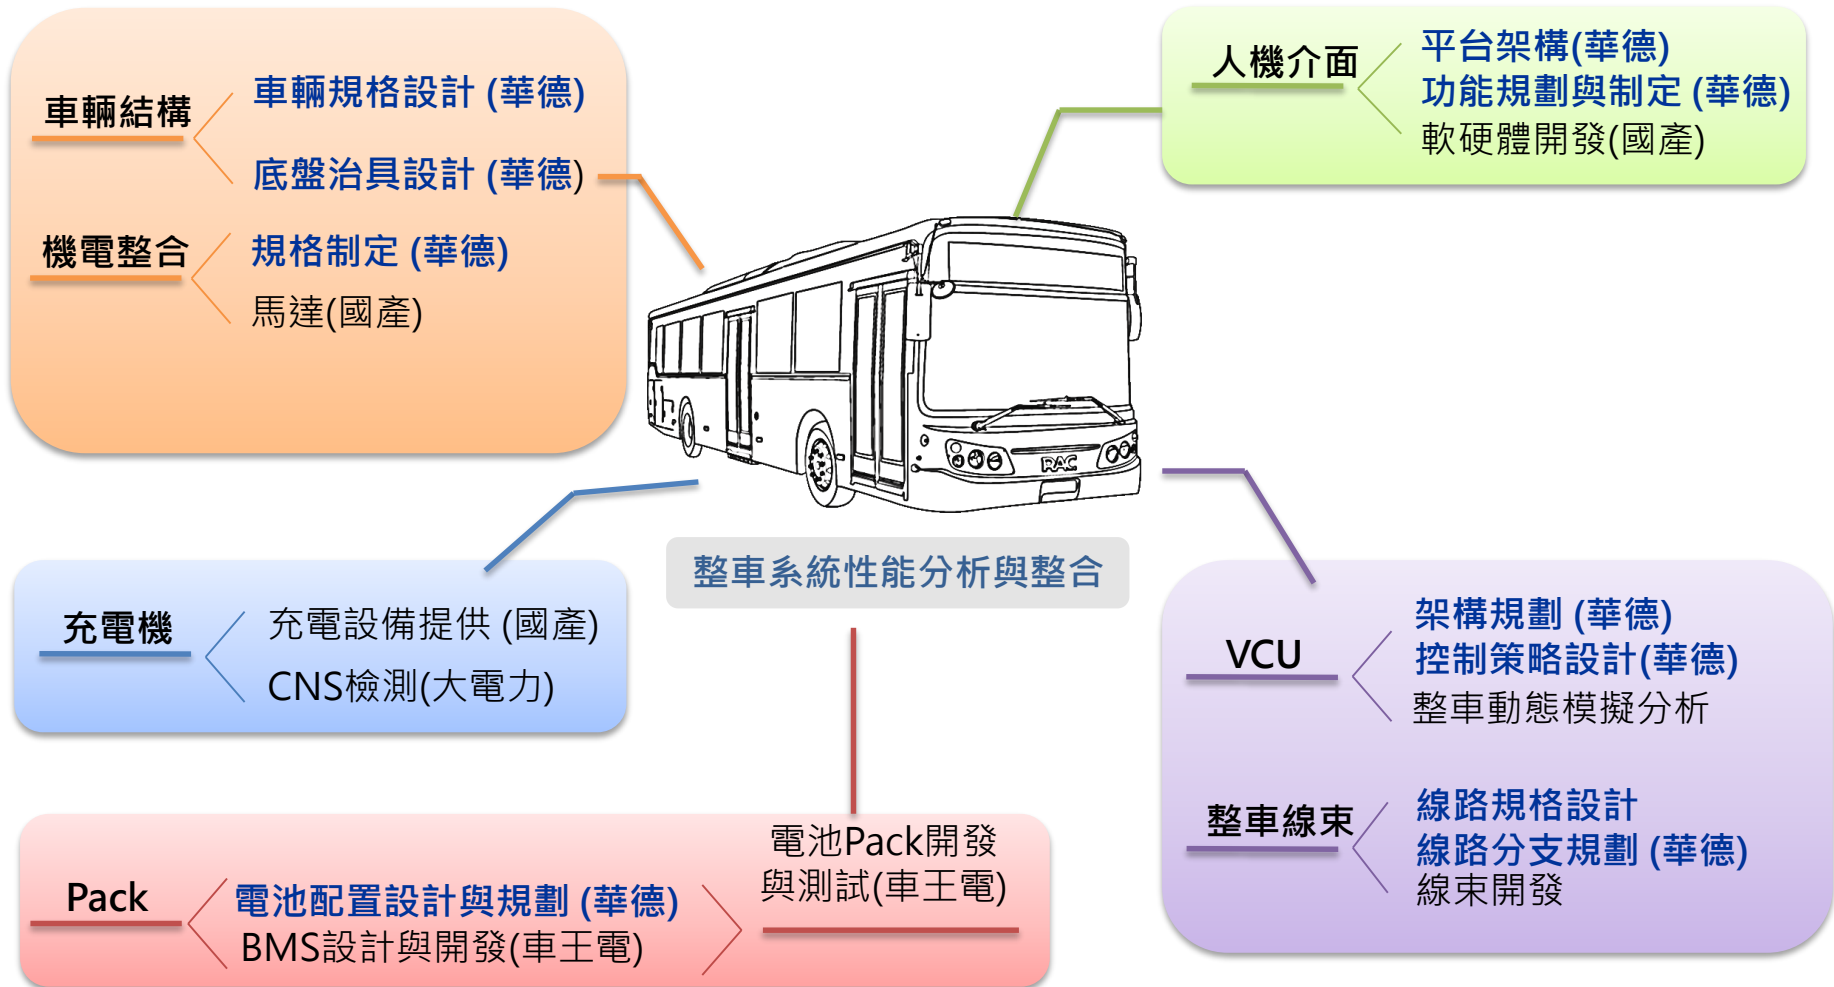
車輛結構
車輛規格設計 (華德)
底盤治具設計 (華德)

機電整合
規格制定 (華德)
馬達(國產)

人機介面
平台架構(華德)
功能規劃與制定 (華德)
軟硬體開發(國產)

RAC

整車系統性能分析與整合

充電機
充電設備提供 (國產)
CNS檢測(大電力)

VCU
架構規劃 (華德)
控制策略設計(華德)
整車動態模擬分析

整車線束
線路規格設計
線路分支規劃 (華德)
線束開發

Pack
電池配置設計與規劃 (華德)
BMS設計與開發(車王電)

電池Pack開發
與測試(車王電)